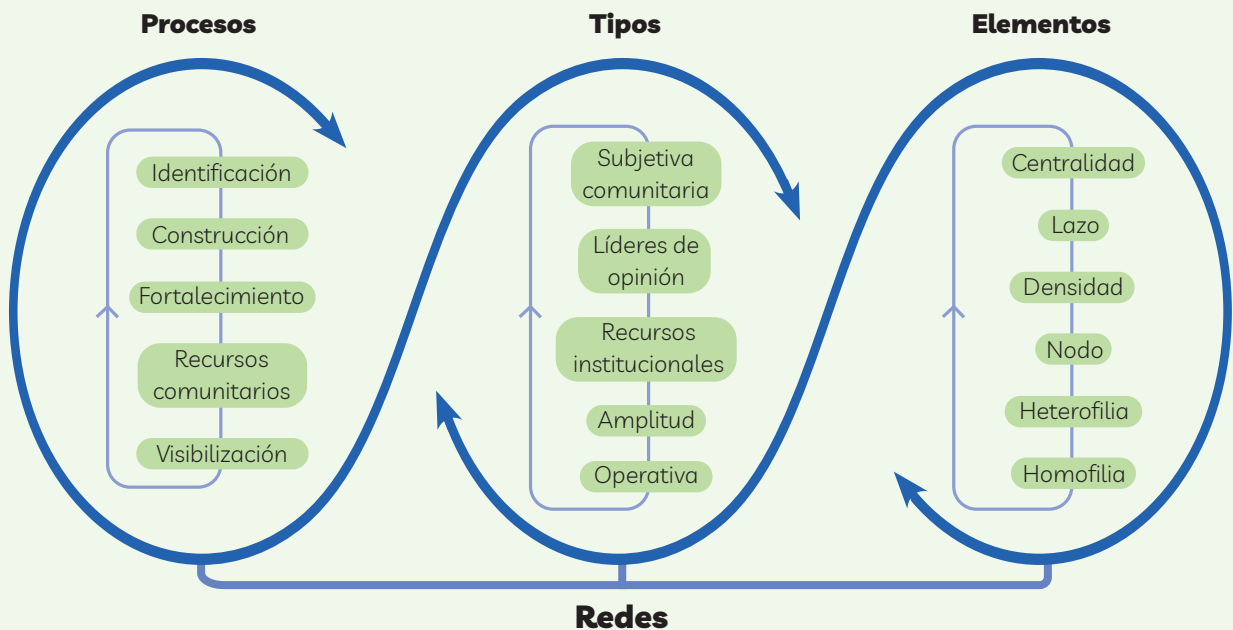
Procesos

Identificación

Construcción

Fortalecimiento

Recursos comunitarios

Visibilización

Tipos

Subjetiva comunitaria

Líderes de opinión

Recursos institucionales

Amplitud

Operativa

Elementos

Centralidad

Lazo

Densidad

Nodo

Heterofilia

Homofilia

Redes